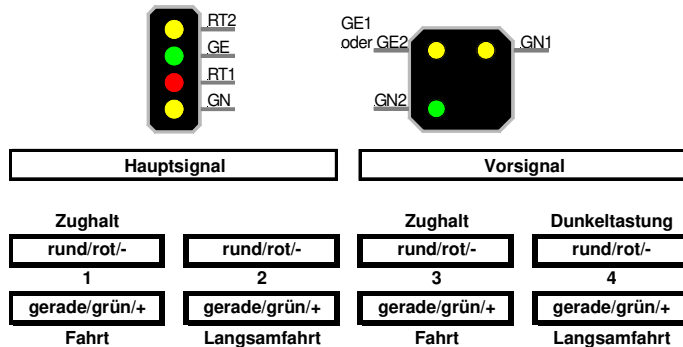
RT2
GE
RT1
GN

GE1
oder GE2
GN1
GN2

Hauptsignal

Vorsignal

Zughalt
rund/rot/-
1
gerade/grün/+
Fahrt

rund/rot/-
2
gerade/grün/+
Langsamfahrt

Zughalt
rund/rot/-
3
gerade/grün/+
Fahrt

Dunkeltastung
rund/rot/-
4
gerade/grün/+
Langsamfahrt